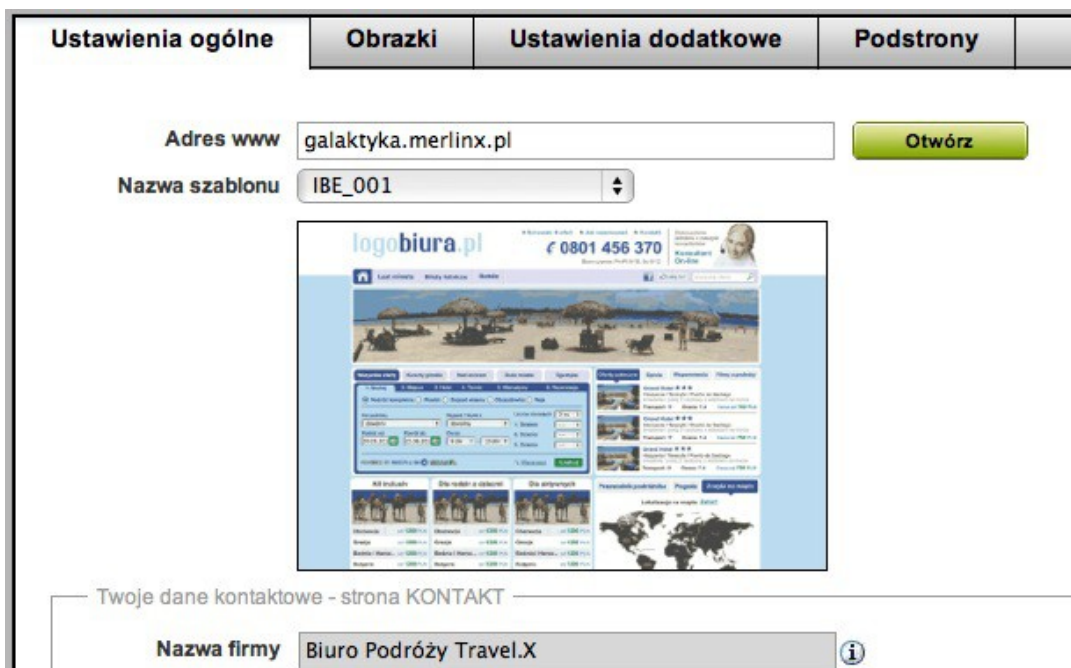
Ustawienia ogólne | Obrazki | Ustawienia dodatkowe | Podstrony

Adres www galaktyka.merlinx.pl Otwórz

Nazwa szablonu IBE_001

logobiura.pl 0801 456 370

Konsultant On-line

Last minute

Twoje dane kontaktowe - strona KONTAKT

Nazwa firmy Biuro Podróży Travel.X